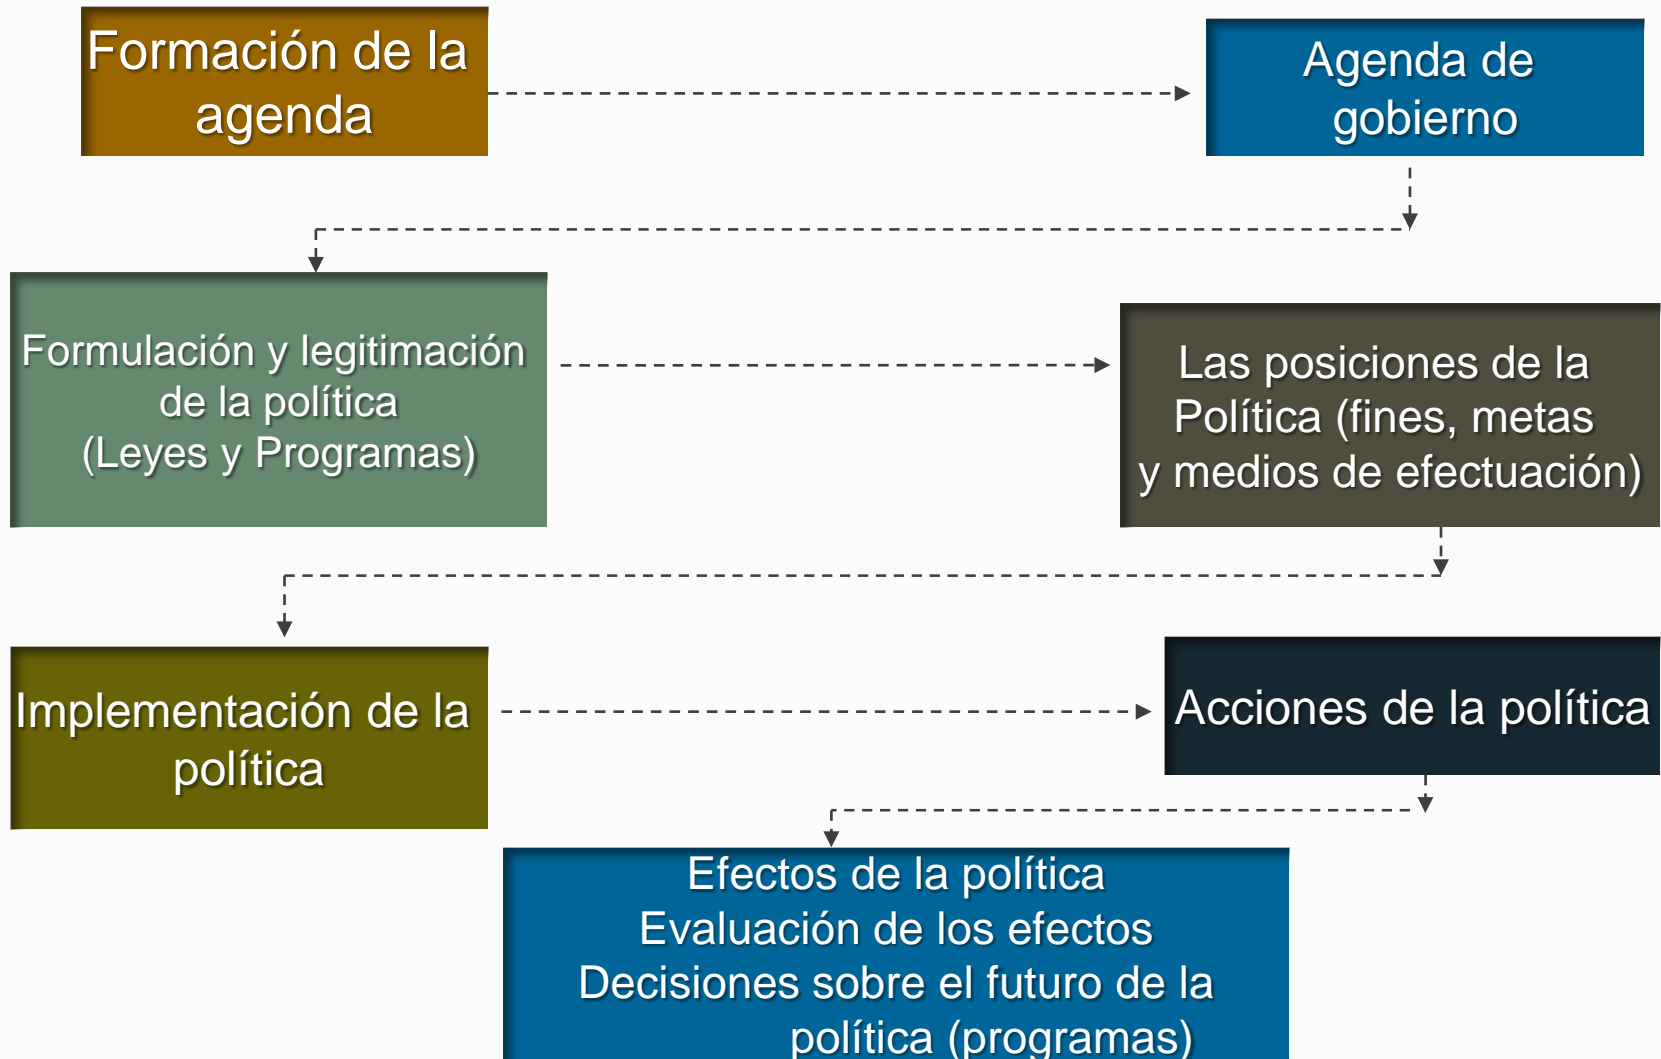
Formación de la agenda

Agenda de gobierno

Formulación y legitimación de la política
(Leyes y Programas)

Las posiciones de la Política (fines, metas y medios de efectuación)

Implementación de la política

Acciones de la política

Efectos de la política
Evaluación de los efectos
Decisiones sobre el futuro de la política (programas)